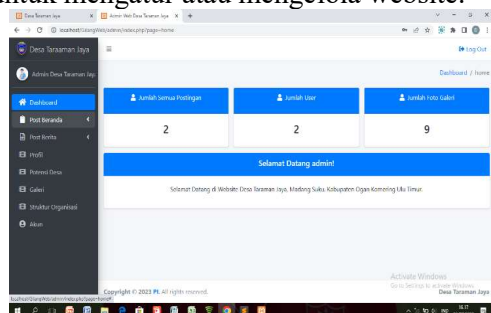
untuk mengelola website.

Desa Taraman Jaya | Admin Web Desa Taraman Jaya

localhost/DesaWeb/admin/index.php?page=home

Desa Taraman Jaya

Admin Desa Taraman Jay

Log Out

Dashboard / Home

Dashboard
Post Beranda
Post Berita
Profil
Potensi Desa
Galeri
Struktur Organisasi
Akun

Jumlah Semua Postingan
2

Jumlah User
2

Jumlah Foto Galeri
9

Selamat Datang admin!

Selamat Datang di Website Desa Taraman Jaya, Madang Suku, Kabupaten Ogan Komering Ulu Timur.

Copyright © 2023 PL All rights reserved.

Activate Windows
Go to Settings to activate Windows.

Desa Taraman Jaya

localhost/DesaWeb/admin/index.php?page=home#